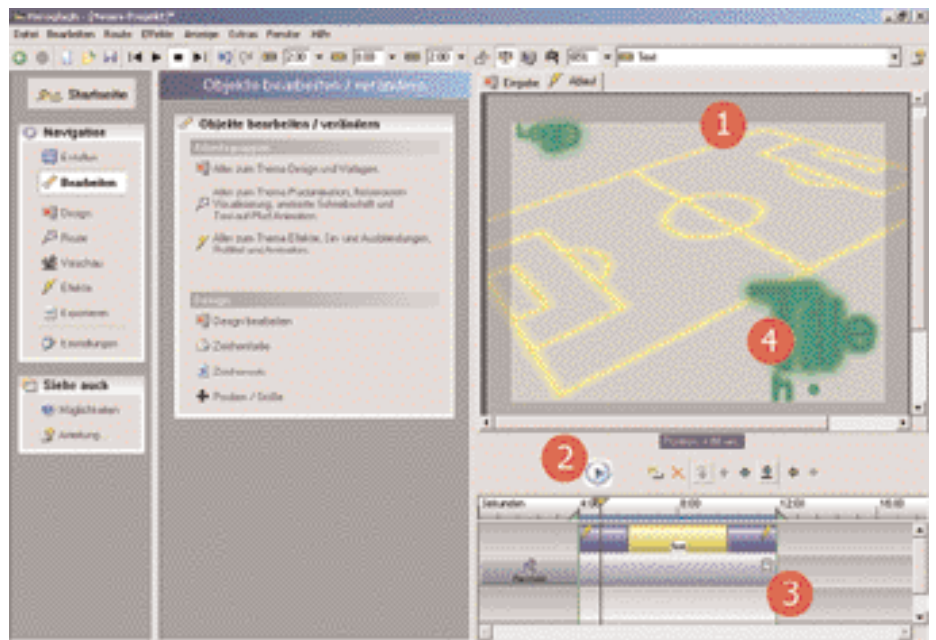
Startseite

Navigation

Erstellen

Bearbeiten

Design

Route

Vorschau

Effekte

Exportieren

Einstellungen

Siehe auch

Möglichkeiten

Anleitung

Objekte bearbeiten / verändern

Objekte bearbeiten / verändern

Alles zum Thema Design und Vorlagen.

Alles zum Thema Effekte, Ein- und Ausblendungen, Profilbild und Animation.

Design bearbeiten

Zeichentabelle

Position / Größe

Eingabe

Ablauf

1

2

3

4

Sekunden

8:00

12:00

16:00

Text